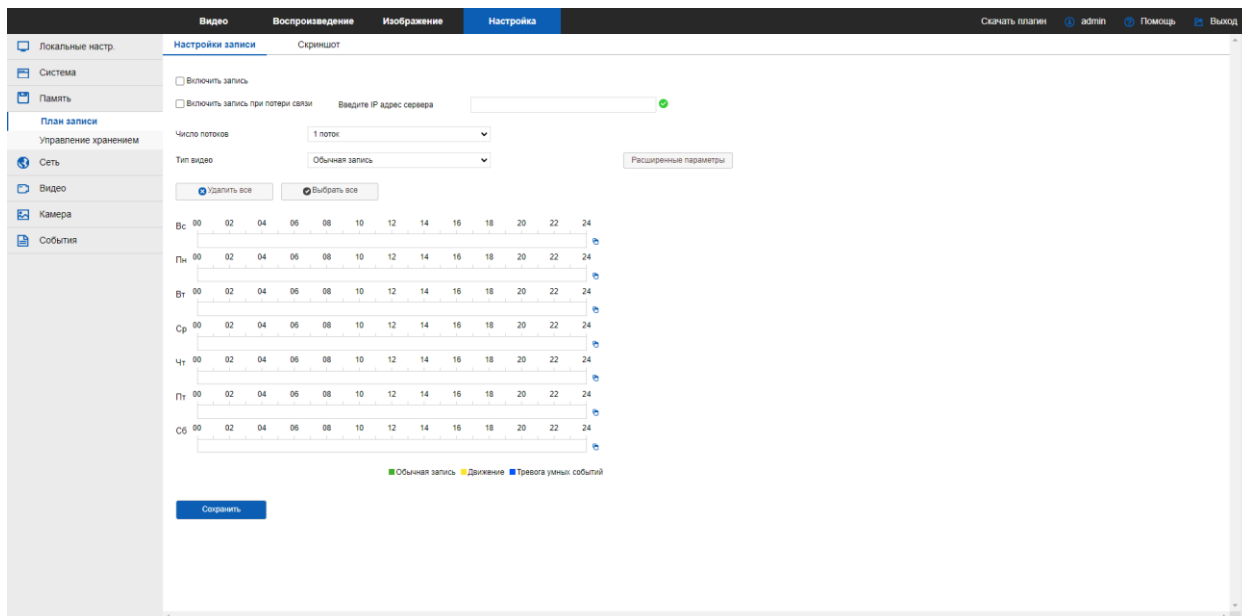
Видео Воспроизведение Изображение Настройка

Скачать плагин admin Помощь Выход

Локальные настр.
Система
Память
План записи
Управление хранением
Сеть
Видео
Камера
События

Настройки записи Скриншот

Включить запись

Включить запись при потери связи Введите IP адрес сервера

Число потоков 1 поток

Тип видео Обычная запись

Расширенные параметры

Удалить все Выбрать все

Вс 00 02 04 06 08 10 12 14 16 18 20 22 24

Пн 00 02 04 06 08 10 12 14 16 18 20 22 24

Вт 00 02 04 06 08 10 12 14 16 18 20 22 24

Ср 00 02 04 06 08 10 12 14 16 18 20 22 24

Чт 00 02 04 06 08 10 12 14 16 18 20 22 24

Пт 00 02 04 06 08 10 12 14 16 18 20 22 24

Сб 00 02 04 06 08 10 12 14 16 18 20 22 24

Обычная запись Движение Тревога умных событий

Сохранить